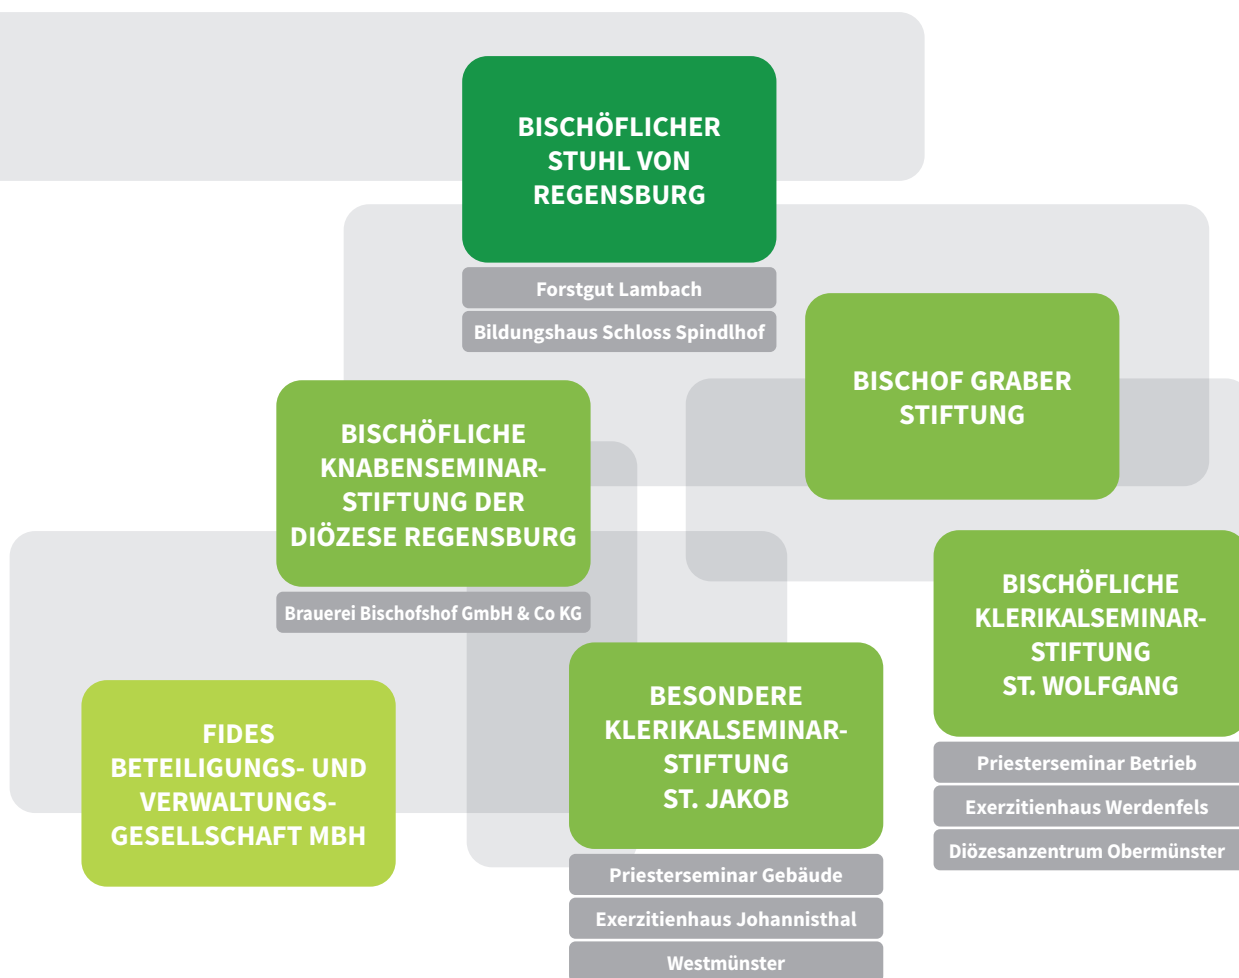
BISCHÖFLICHER STUHL VON REGENSBURG

Forstgut Lambach

Bildungshaus Schloss Spindlhof

BISCHOF GRABER STIFTUNG

BISCHÖFLICHE KNABENSEMINAR-STIFTUNG DER DIÖZESE REGENSBURG

Brauerei Bischofshof GmbH & Co KG

BISCHÖFLICHE KLERIKALSEMINAR-STIFTUNG ST. WOLFGANG

Priesterseminar Betrieb

Exerzitienhaus Werdenfels

Diözesanzentrum Obermünster

FIDES BETEILIGUNGS- UND VERWALTUNGS-GESELLSCHAFT MBH

BESONDERE KLERIKALSEMINAR-STIFTUNG ST. JAKOB

Priesterseminar Gebäude

Exerzitienhaus Johannisthal

Westmünster